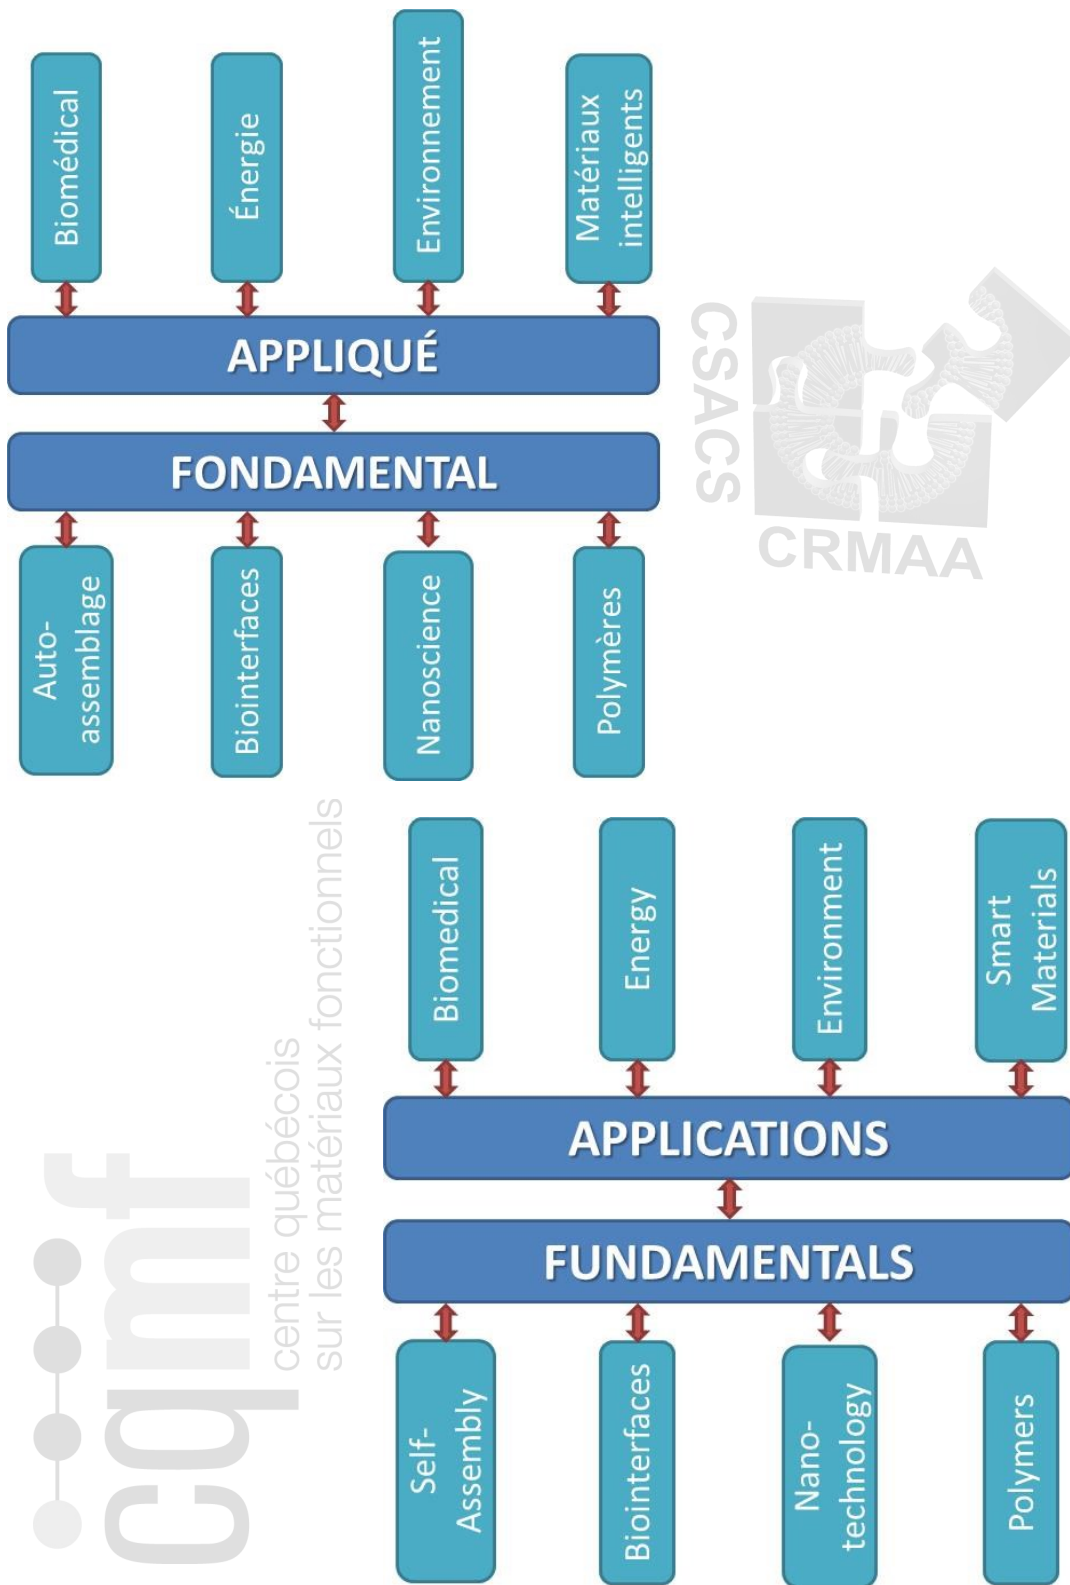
Biomédical

Énergie

Environnement

Matériaux intelligents

APPLIQUÉ

FONDAMENTAL

Auto-assemblage

Biointerfaces

Nanoscience

Polymères

CSACS

CRMAA

cqmf
centre québécois sur les matériaux fonctionnels

Biomedical

Energy

Environment

Smart Materials

APPLICATIONS

FUNDAMENTALS

Self-Assembly

Biointerfaces

Nanotechnology

Polymers